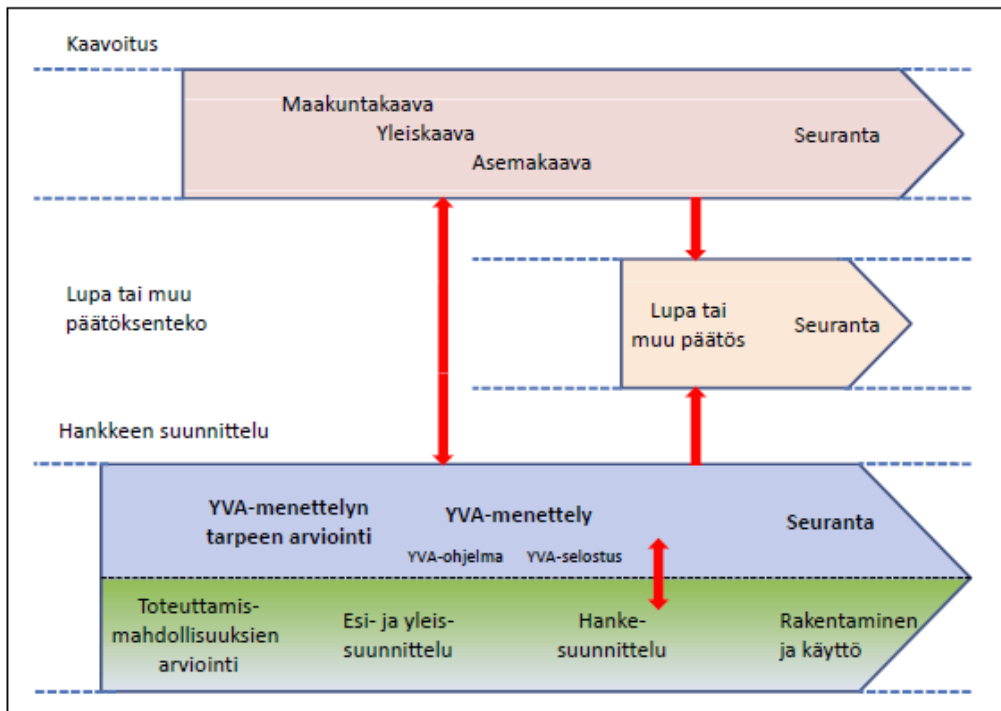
Kaavoitus

Maakuntakaava
Yleiskaava
Asemakaava

Seuranta

Lupa tai muu päätöksenteko

Lupa tai muu päätös

Seuranta

Hankkeen suunnittelu

YVA-menettelyn tarpeen arviointi

YVA-menettely

YVA-ohjelma YVA-selostus

Seuranta

Toteuttamismahdollisuuksien arviointi

Esi- ja yleissuunnittelu

Hankesuunnittelu

Rakentaminen ja käyttö